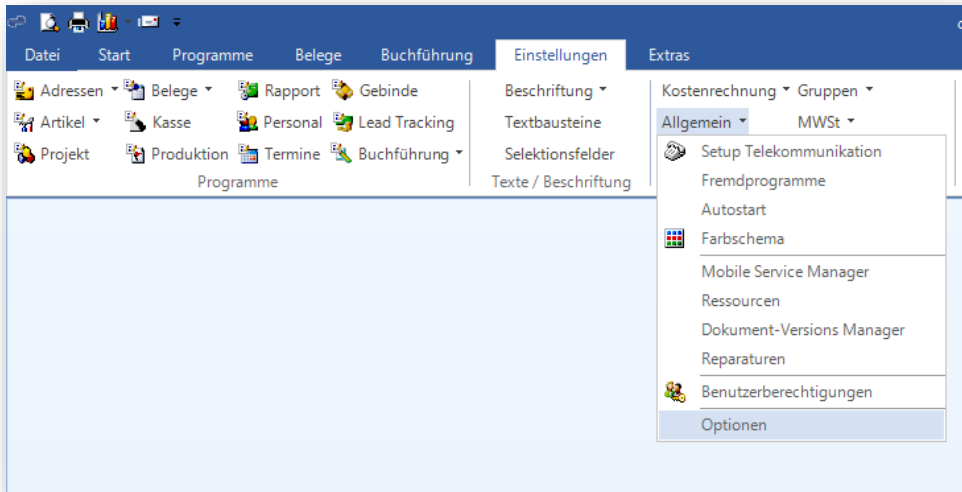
Datei Start Programme Belege Buchführung Einstellungen Extras

Adressen Belege Rapport Gebinde
Artikel Kasse Personal Lead Tracking
Projekt Produktion Termine Buchführung
Programme

Beschriftung
Textbausteine
Selektionsfelder
Texte / Beschriftung

Kostenrechnung Gruppen
Allgemein MWSt

Setup Telekommunikation
Fremdprogramme
Autostart
Farbschema
Mobile Service Manager
Ressourcen
Dokument-Versions Manager
Reparaturen
Benutzerberechtigungen
Optionen